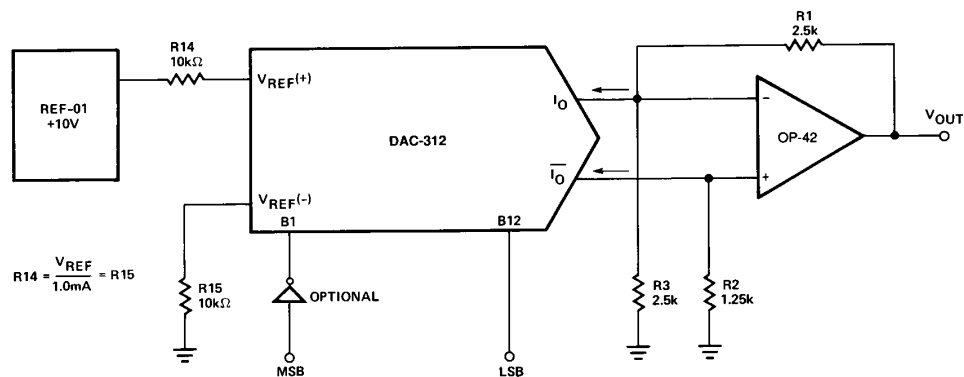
REF-01
+10V

R14
10kΩ

$V_{REF}(+)$

DAC-312

$V_{REF}(-)$

B1

B12

$I_O$

$\overline{I_O}$

R1
2.5k

-

+

OP-42

$V_{OUT}$

$R14 = \frac{V_{REF}}{1.0mA} = R15$

R15
10kΩ

OPTIONAL

MSB

LSB

R3
2.5k

R2
1.25k